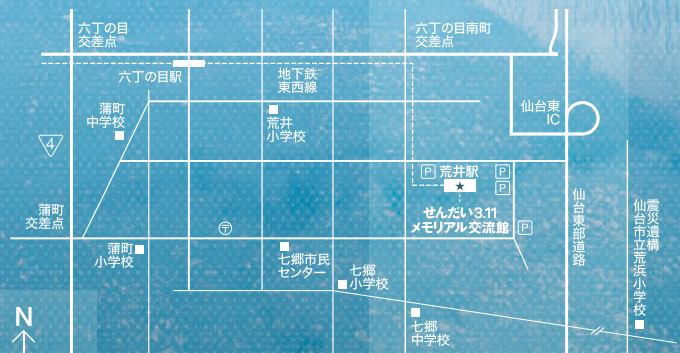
六丁の目
交差点

六丁の目南町
交差点

六丁の目駅

地下鉄
東西線

仙台東
IC

蒲町
中学校

荒井
小学校

4

P 荒井駅 P

P

蒲町
交差点

せんだい3.11
メモリアル交流館

P

仙台東部道路

震災遺構
仙台市立荒浜小学校

蒲町
小学校

七郷市民
センター

七郷
小学校

七郷
中学校

N